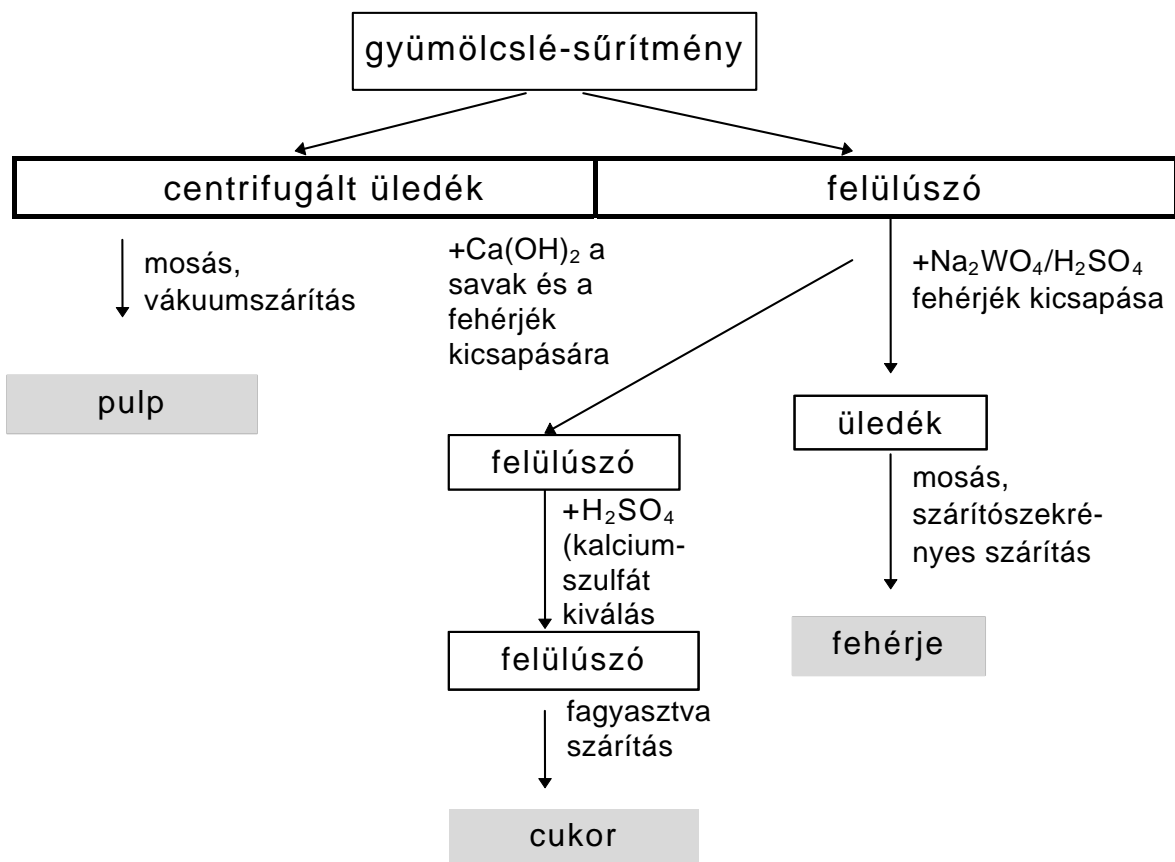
gyümölcslé-sűrítmény

centrifugált üledék

felülúszó

mosás, vákuumszárítás

pulp

+$Ca(OH)_2$ a savak és a fehérjék kicsapására

+$Na_2WO_4$/$H_2SO_4$ fehérjék kicsapása

felülúszó

üledék

+$H_2SO_4$ (kalciumszulfát kiválás

mosás, szárítószekrényes szárítás

felülúszó

fehérje

fagyasztva szárítás

cukor